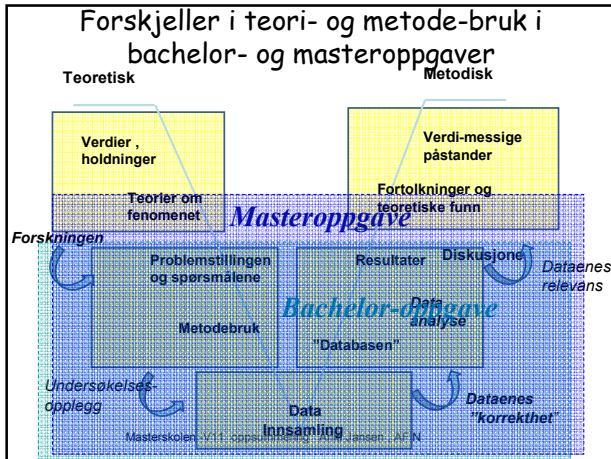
Forskjeller i teori- og metode-bruk i bachelor- og masteroppgaver

Teoretisk

Metodisk

Verdier , holdninger

Verdi-messige påstander

Teorier om fenomenet

Fortolkninger og teoretiske funn

Masteroppgave

Forskningen

Problemstillingen og spørsmålene

Resultater

Diskusjonen

Dataenes relevans

Bachelor-oppgave

Metodebruk

Data analyse

"Databasen"

Undersøkelses-opplegg

Data Innsamling

Dataenes "korrekthet"

Masterskolen V11, oppsummering, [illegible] Jansen, AFIN